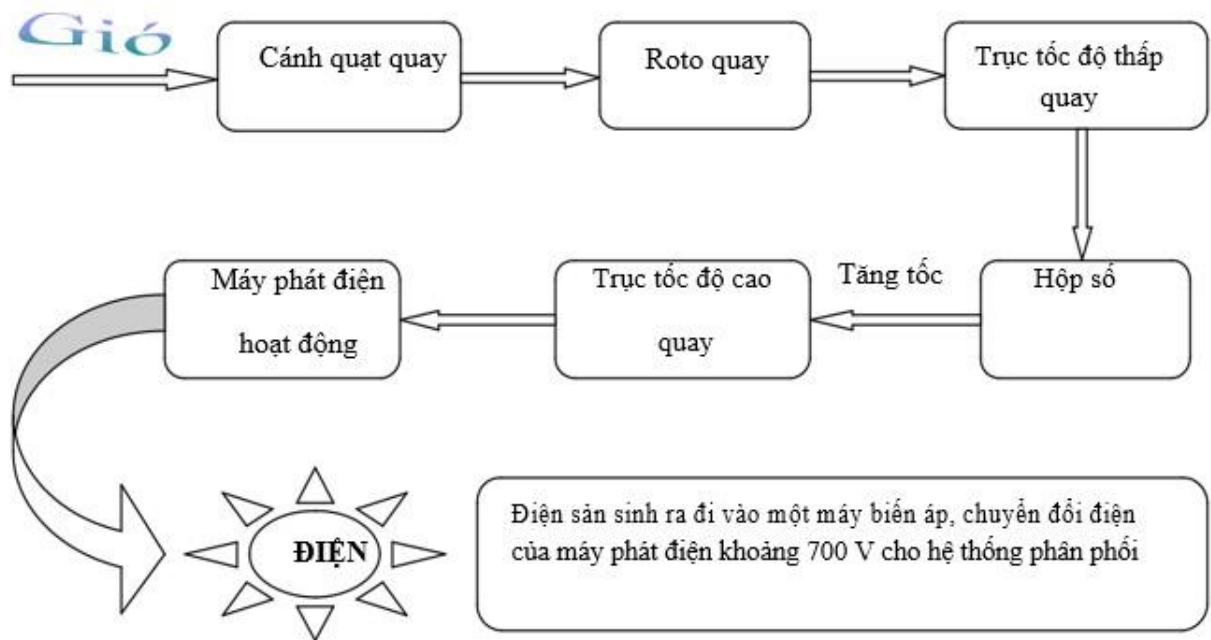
Gió

Cánh quạt quay

Roto quay

Trục tốc độ thấp quay

Hộp số

Tăng tốc

Trục tốc độ cao quay

Máy phát điện hoạt động

ĐIỆN

Điện sản sinh ra đi vào một máy biến áp, chuyển đổi điện của máy phát điện khoảng 700 V cho hệ thống phân phối